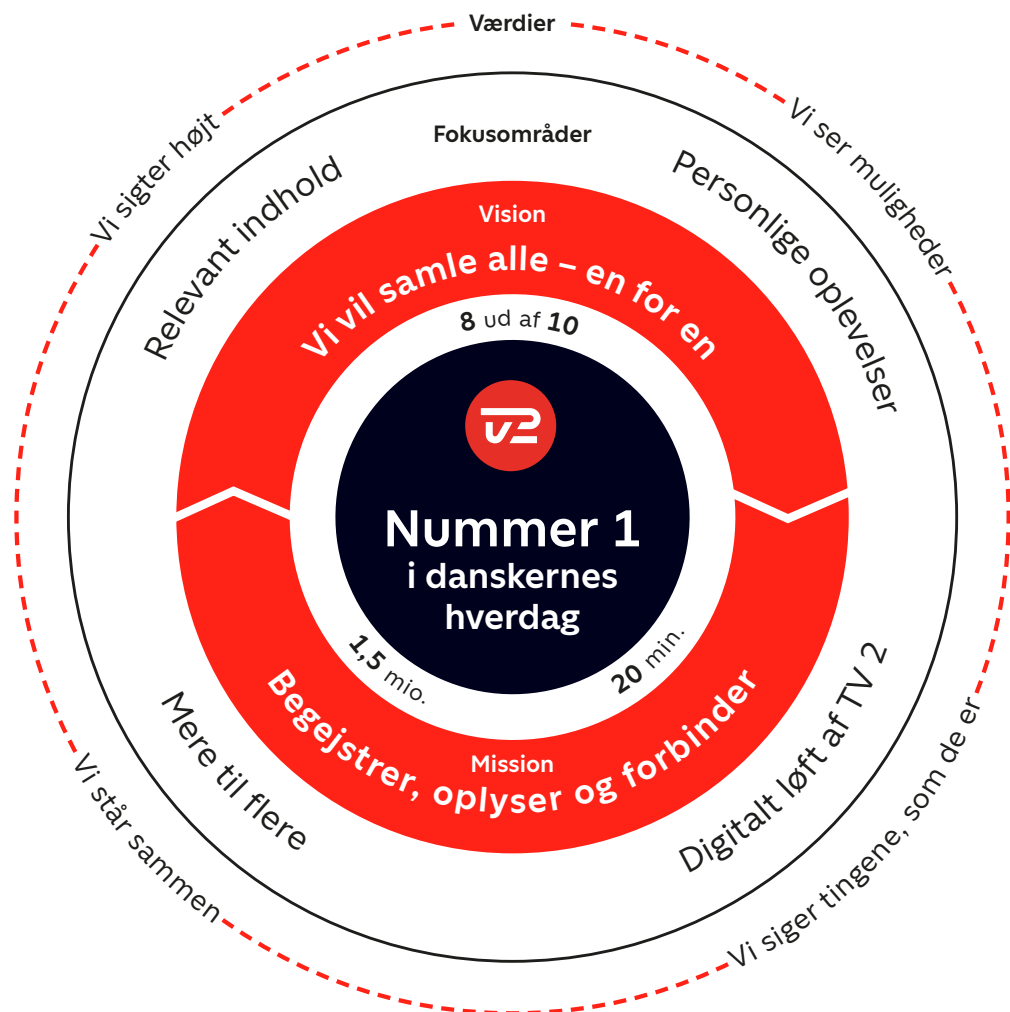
Værdier

Vi sigter højt

Vi ser muligheder

Fokusområder

Relevant indhold

Personlige oplevelser

Vision

Vi vil samle alle – en for en

8 ud af 10

TV2

Nummer 1
i danskernes
hverdag

1,5 mio.

20 min.

Mere til flere

Digitalt løft af TV 2

Begejstrer, oplyser og forbinder

Mission

Vi står sammen

Vi siger tingene, som de er